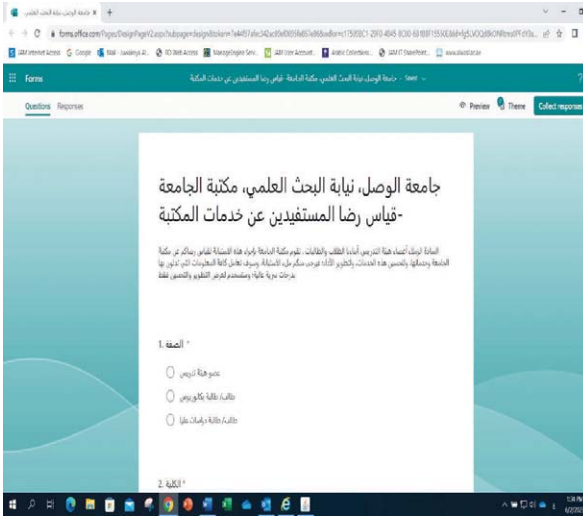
جامعة الوصل نيابة البحث العلمي ×  +

forms.office.com/Pages/DesignPageV2.aspx?subpage=design&token=

Forms

جامعة الوصل، نيابة البحث العلمي، مكتبة الجامعة -قياس رضا المستفيدين عن خدمات المكتبة - Saved

Questions  Responses

Preview  Theme  Collect responses

جامعة الوصل، نيابة البحث العلمي، مكتبة الجامعة -قياس رضا المستفيدين عن خدمات المكتبة

السادة/ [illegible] أعضاء هيئة التدريس، أبنائنا الطلاب والطالبات، تقوم مكتبة الجامعة بإجراء هذه الاستبانة لقياس رضاكم عن مكتبة الجامعة وخدماتها، ولتحسين هذه الخدمات، وتطوير الأداء، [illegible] الاستبانة، وسوف تعامل كافة المعلومات التي تدلون بها بسرية تامة، وتستخدم لغرض التطوير والتحسين فقط

1. الصفة *

عضو هيئة تدريس

طالب/ طالبة بكالوريوس

طالب/ طالبة دراسات عليا

2. الكلية *